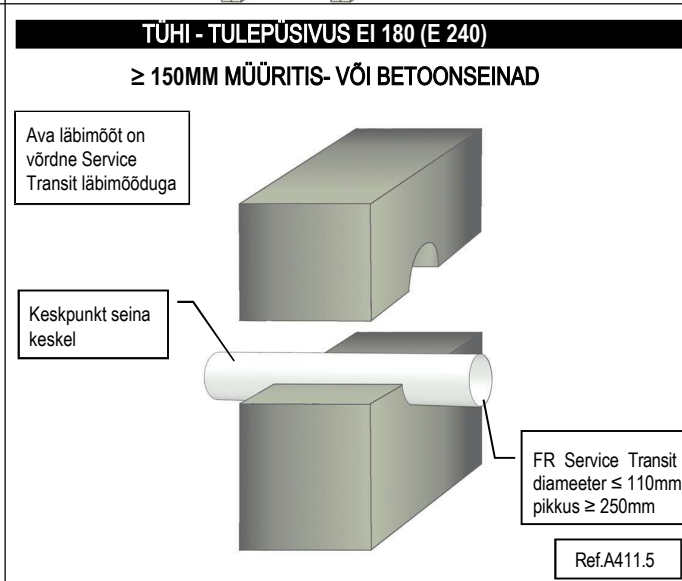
TÜHI - TULEPÜSIVUS EI 180 (E 240)

≥ 150MM MÜÜRITIS- VÕI BETOONSEINAD

Ava läbimõõt on võrdne Service Transit läbimõõduga

Keskpunkt seina keskel

FR Service Transit diameeter ≤ 110mm pikkus ≥ 250mm

Ref.A411.5